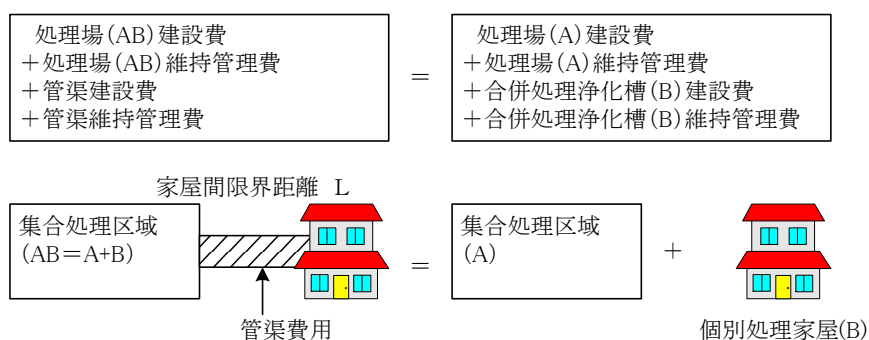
処理場(AB)建設費
+処理場(AB)維持管理費
+管渠建設費
+管渠維持管理費

=

処理場(A)建設費
+処理場(A)維持管理費
+合併処理浄化槽(B)建設費
+合併処理浄化槽(B)維持管理費

家屋間限界距離 L

集合処理区域
(AB=A+B)

管渠費用

=

集合処理区域
(A)

+

個別処理家屋(B)